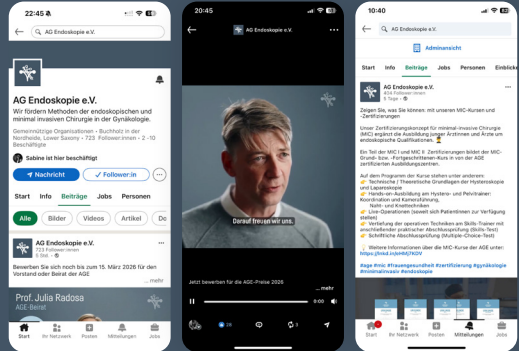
22:45

AG Endoskopie e.V.

AG Endoskopie e.V.
Wir fördern Methoden der endoskopischen und minimal invasiven Chirurgie in der Gynäkologie.
Gemeinnützige Organisationen · Buchholz in der Nordheide, Lower Saxony · 723 Follower:innen · 2 - 10 Beschäftigte

Sabine ist hier beschäftigt

Nachricht
Follower:in

Start
Info
Beiträge
Jobs
Personen

Alle
Bilder
Videos
Artikel
Do

AG Endoskopie e.V.
723 Follower:innen
5 Std.

Bewerben Sie sich noch bis zum 15. März 2026 für den Vorstand oder Beirat der AGE
... mehr

Prof. Julia Radosa
AGE-Beirat

Start
Ihr Netzwerk
Posten
Mitteilungen
Jobs

20:45
AG Endoskopie e.V.

Darauf freuen wir uns.

Jetzt bewerben für die AGE-Preise 2026
... mehr

0:00

28

10:40

AG Endoskopie e.V.

Adminansicht

Start
Info
Beiträge
Jobs
Personen
Al

AG Endoskopie e.V.
724 Follower:innen
5 Tage

Zeigen Sie, was Sie können: mit unseren MIC-Kursen und -Zertifizierungen

Unser Zertifizierungskonzept für minimal-invasive Chirurgie (MIC) ergänzt die Ausbildung junger Ärztinnen und Ärzte um endoskopische Qualifikationen.

Ein Teil der MIC I und MIC II Zertifizierungen bildet der MIC-Grund- bzw. -Fortgeschrittenen-Kurs in von der AGE zertifizierten Ausbildungszentren.

Auf dem Programm der Kurse stehen unter anderem:
👉 Technische / Theoretische Grundlagen der Hysteroskopie und Laparoskopie
👉 Hands-on-Ausbildung an Hystero- und Pelvitrainer: Koordination und Kameraführung, Naht- und Knottechniken
👉 Live-Operationen (soweit sich Patientinnen zur Verfügung stellen)
👉 Vertiefung der spezifischen Skills-Trainer mit anschließender praktischer Abschlussprüfung (Skills-Test)
👉 Schriftliche Abschlussprüfung (Multiple-Choice-Test)

👉 Weitere Informationen über die MIC-Kurse der AGE unter: https://lnkd.in/eHMjYKDV

#age #mic #frauengesundheit #zertifizierung #gynäkologie #minimalinvasiv #endoskopie

Start
Ihr Netzwerk
Posten
Mitteilungen
Jobs